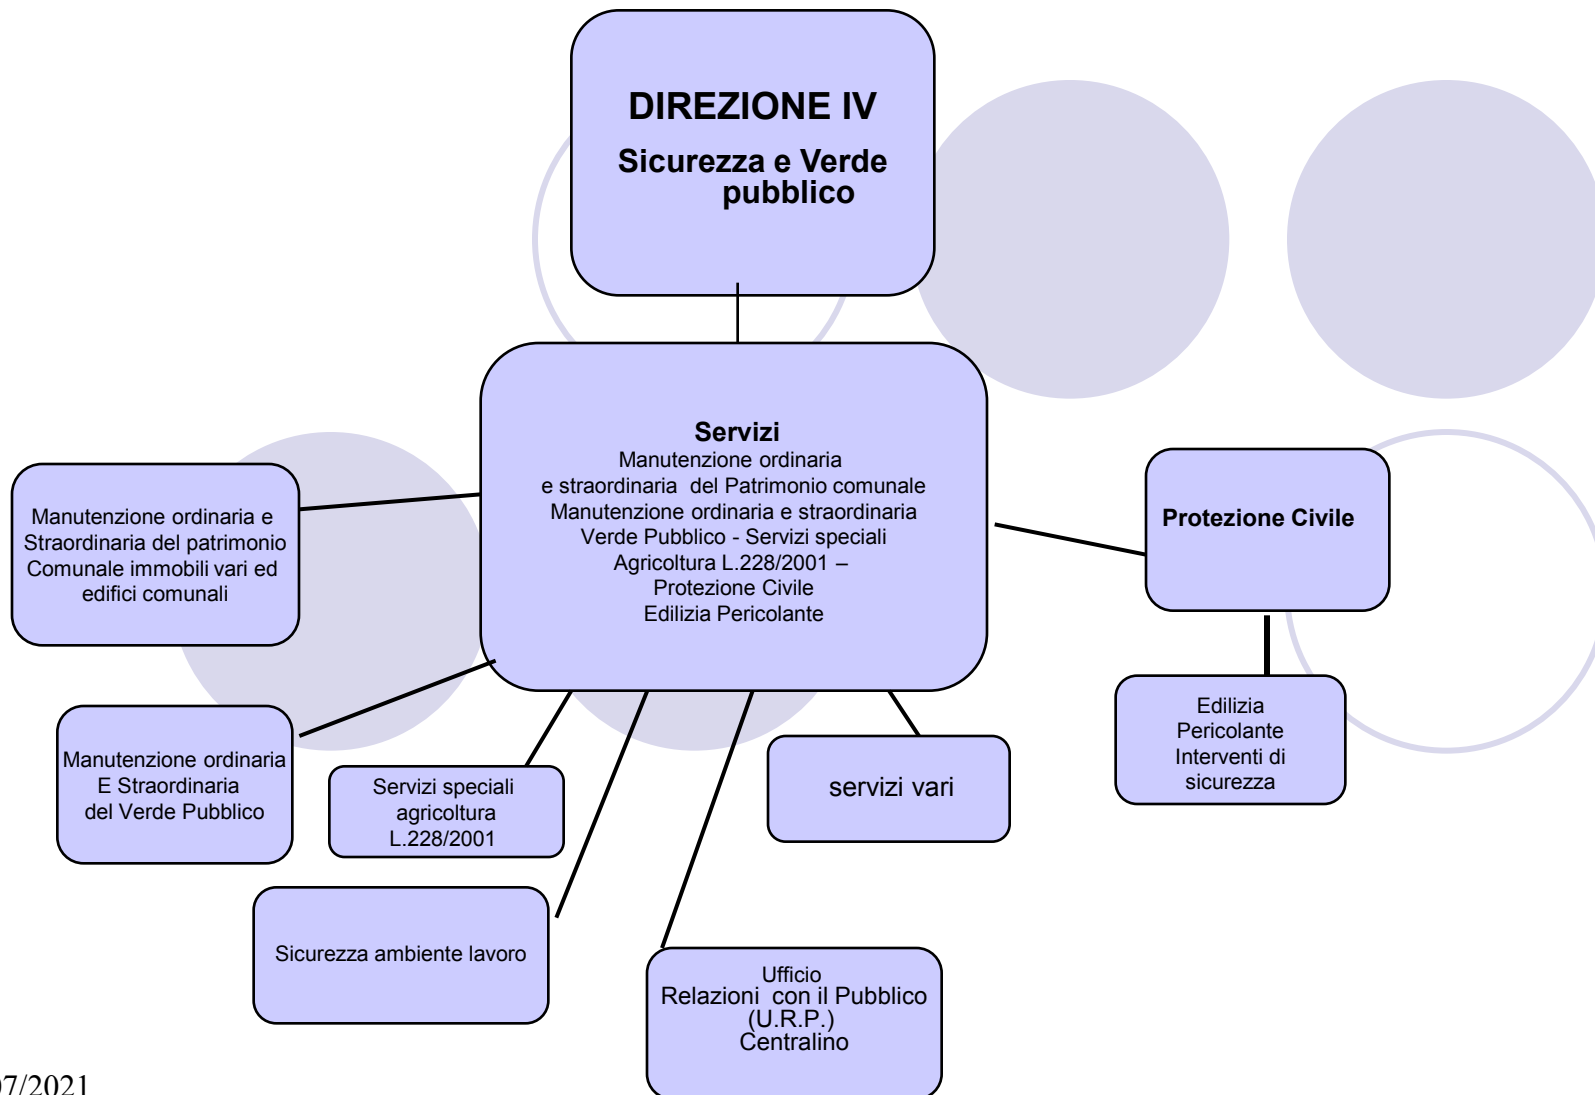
DIREZIONE IV
Sicurezza e Verde pubblico

Servizi
Manutenzione ordinaria e straordinaria del Patrimonio comunale
Manutenzione ordinaria e straordinaria Verde Pubblico - Servizi speciali Agricoltura L.228/2001 –
Protezione Civile
Edilizia Pericolante

Manutenzione ordinaria e Straordinaria del patrimonio Comunale immobili vari ed edifici comunali

Protezione Civile

Edilizia Pericolante Interventi di sicurezza

Manutenzione ordinaria E Straordinaria del Verde Pubblico

Servizi speciali agricoltura L.228/2001

servizi vari

Sicurezza ambiente lavoro

Ufficio
Relazioni con il Pubblico
(U.R.P.)
Centralino

07/2021